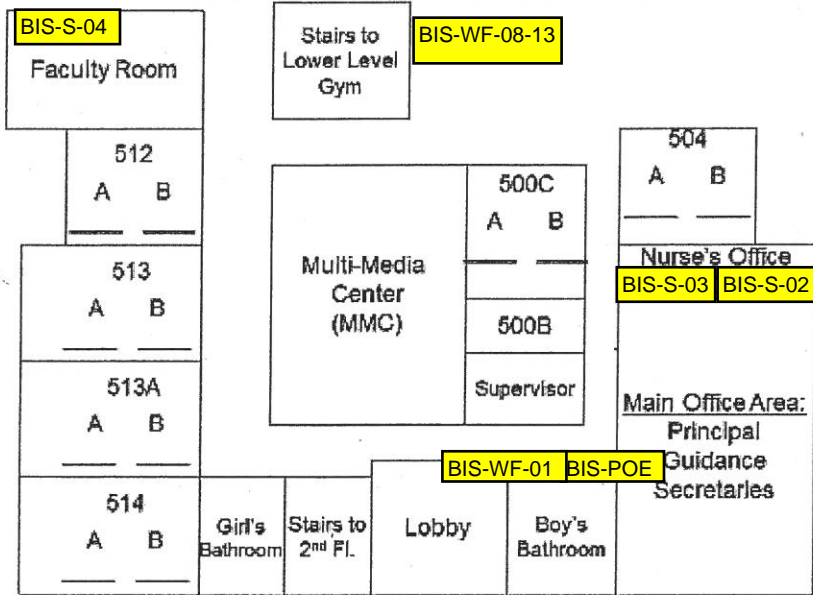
BIS-S-04
Faculty Room

Stairs to Lower Level Gym
BIS-WF-08-13

512
A B

513
A B

513A
A B

514
A B

Multi-Media Center (MMC)

500C
A B

500B

Supervisor

504
A B

Nurse's Office
BIS-S-03 BIS-S-02

Main Office Area:
Principal
Guidance
Secretaries

BIS-WF-01 BIS-POE

Girl's Bathroom

Stairs to 2$^{nd}$ Fl.

Lobby

Boy's Bathroom